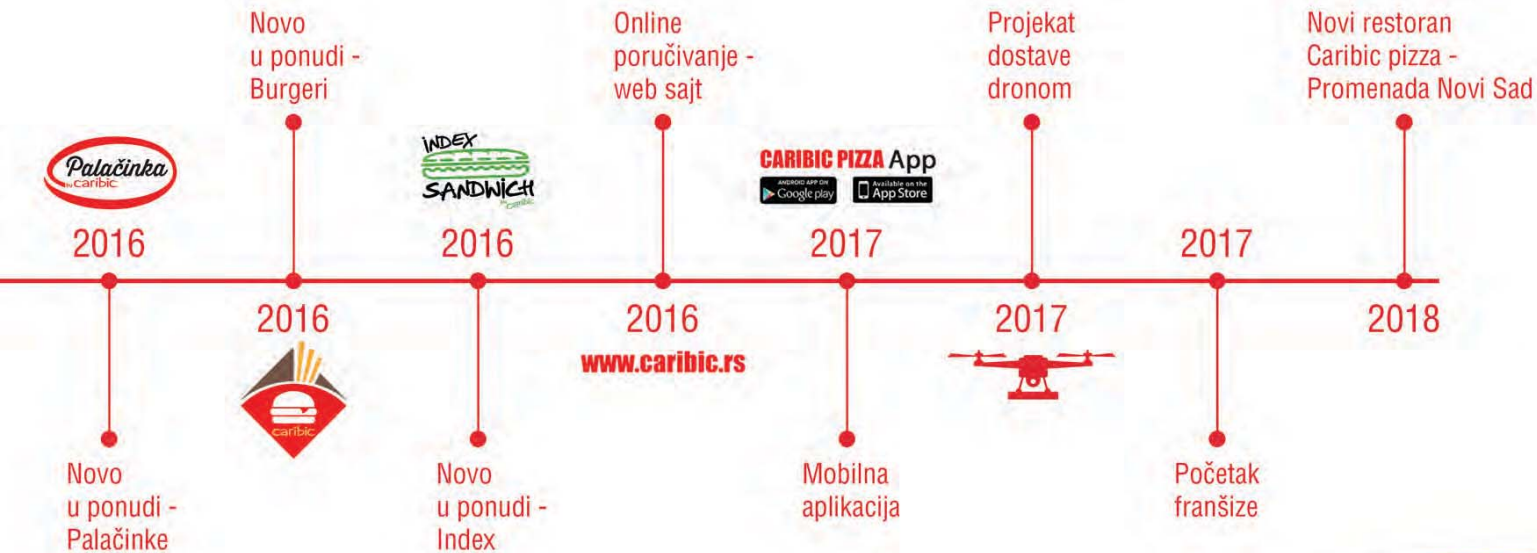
Novo u ponudi - Burgeri

Online poručivanje - web sajt

Projekat dostave dronom

Novi restoran Caribic pizza - Promenada Novi Sad

Palačinka by caribic

INDEX SANDWICH by caribic

CARIBIC PIZZA App

ANDROID APP ON Google play

Available on the App Store

2016

2016

2017

2017

2016

2016

2017

2018

www.caribic.rs

caribic

Novo u ponudi - Palačinke

Novo u ponudi - Index

Mobilna aplikacija

Početak franšize